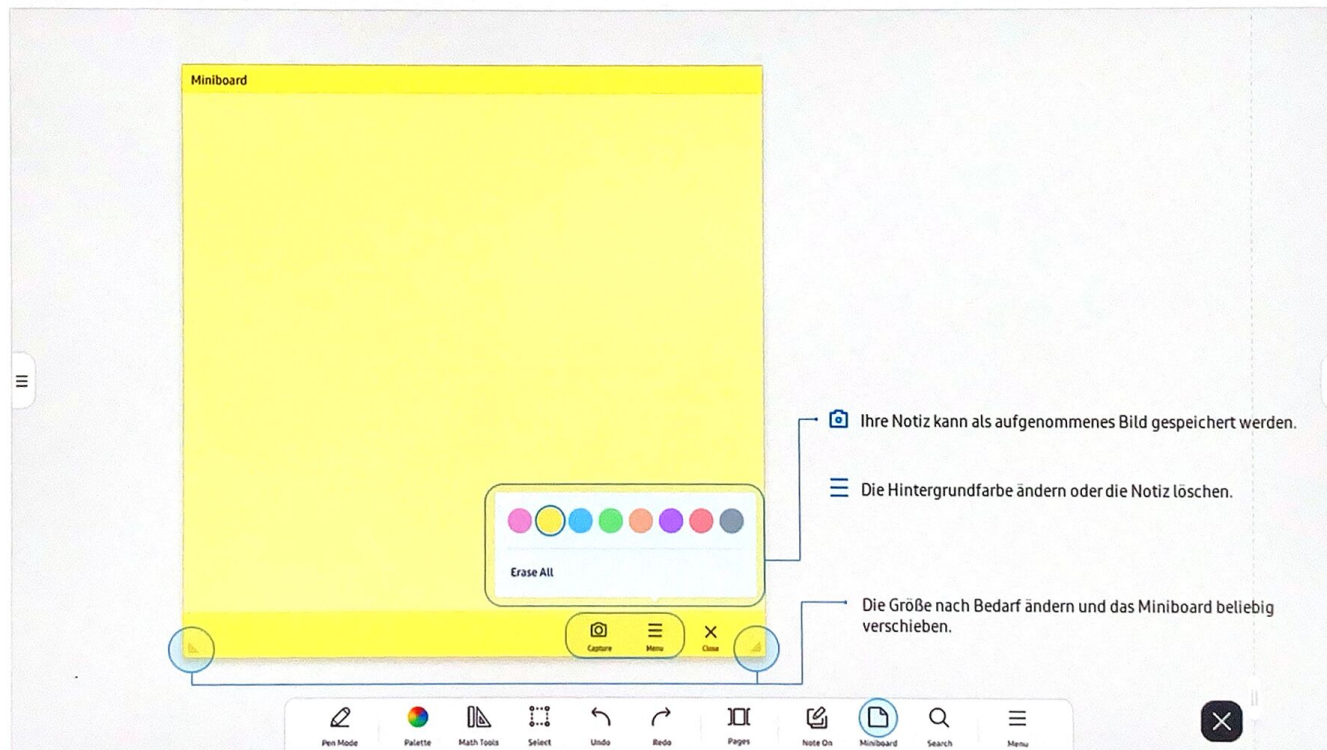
Miniboard

Erase All

Capture Menu Close

Ihre Notiz kann als aufgenommenes Bild gespeichert werden.

Die Hintergrundfarbe ändern oder die Notiz löschen.

Die Größe nach Bedarf ändern und das Miniboard beliebig verschieben.

Pen Mode Palette Math Tools Select Undo Redo Pages Note On Miniboard Search Menu